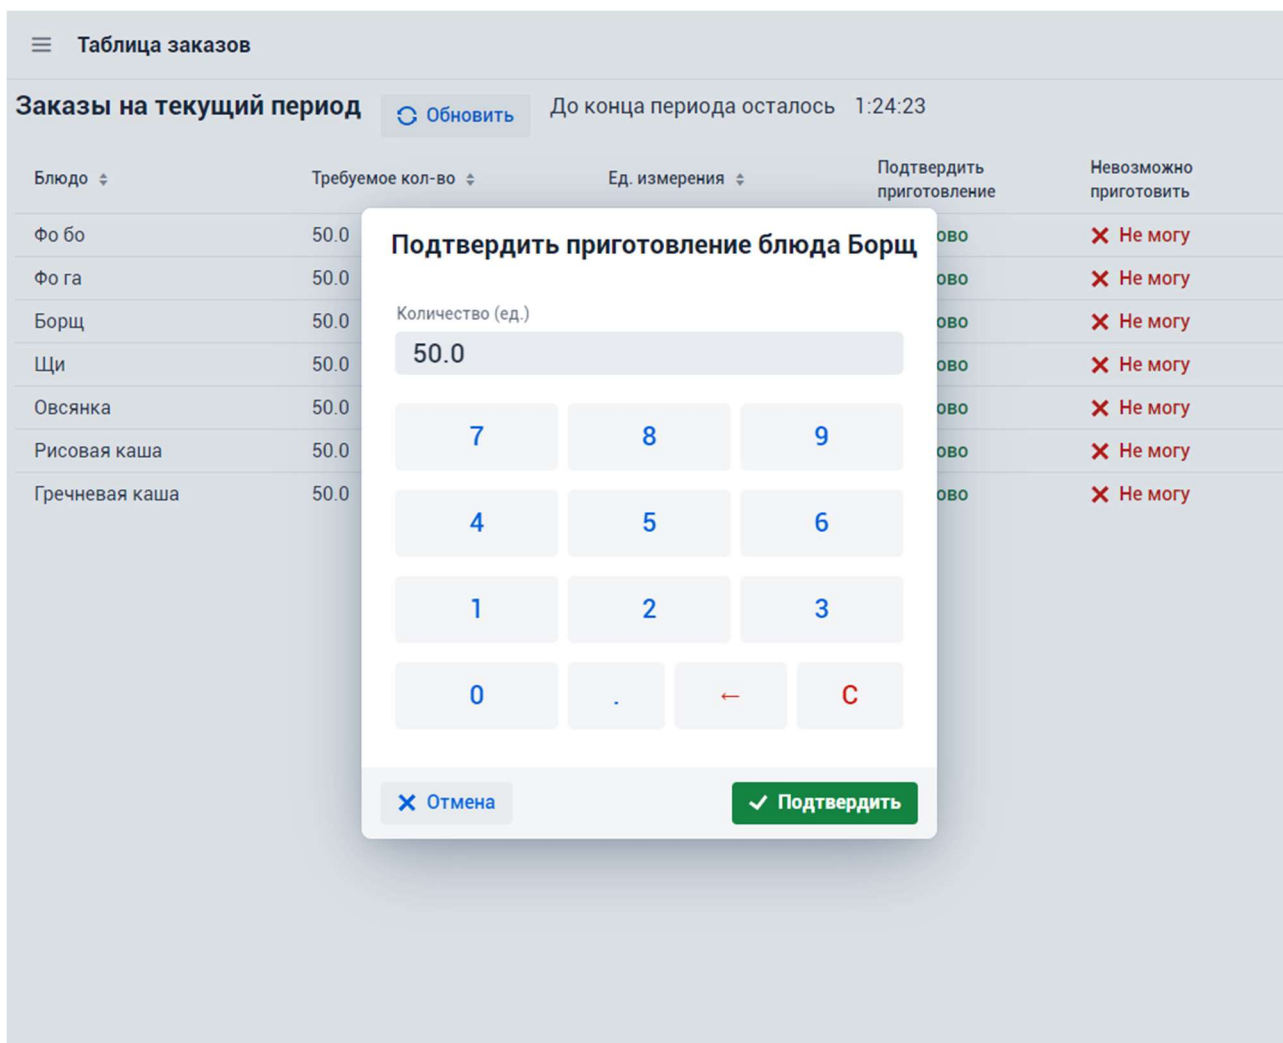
Таблица заказов

Заказы на текущий период Обновить До конца периода осталось 1:24:23

| Блюдо | Требуемое кол-во | Ед. измерения | Подтвердить приготовление | Невозможно приготовить |
|---|---|---|---|---|
| Фо бо | 50.0 | | ово | Не могу |
| Фо га | 50.0 | | ово | Не могу |
| Борщ | 50.0 | | ово | Не могу |
| Щи | 50.0 | | ово | Не могу |
| Овсянка | 50.0 | | ово | Не могу |
| Рисовая каша | 50.0 | | ово | Не могу |
| Гречневая каша | 50.0 | | ово | Не могу |

Подтвердить приготовление блюда Борщ

Количество (ед.)

50.0

7 8 9
4 5 6
1 2 3
0 . ← C

Отмена Подтвердить